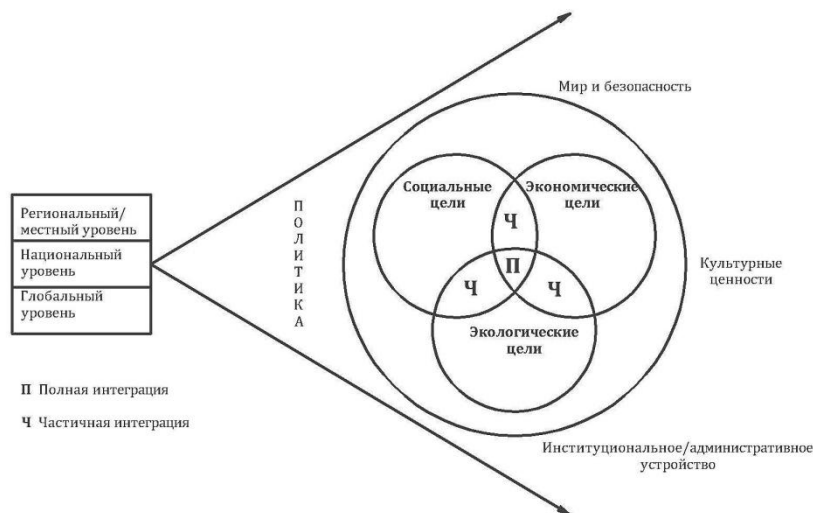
Региональный/ местный уровень

Национальный уровень

Глобальный уровень

П О Л И Т И К А

Мир и безопасность

Социальные цели

Экономические цели

Ч

П

Ч

Ч

Экологические цели

Культурные ценности

Институциональное/административное устройство

П Полная интеграция

Ч Частичная интеграция